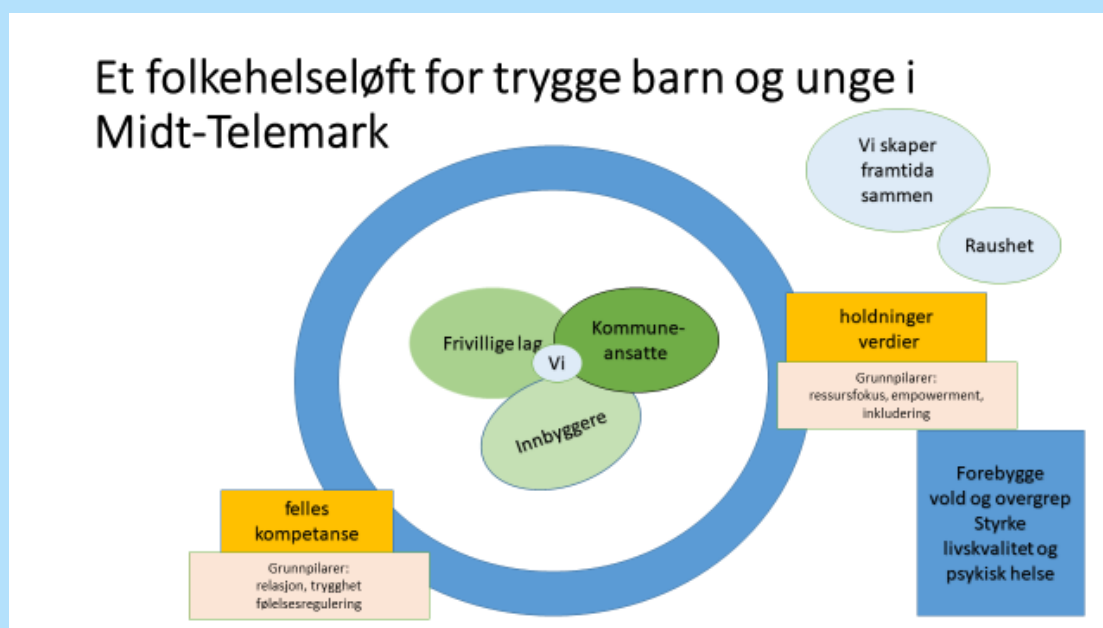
Et folkehelseløft for trygge barn og unge i Midt-Telemark

Vi skaper framtida sammen

Raushet

Frivillige lag

Kommune-ansatte

Vi

Innbyggere

holdninger verdier

Grunnpilarer: ressursfokus, empowerment, inkludering

Forebygge vold og overgrep Styrke livskvalitet og psykisk helse

felles kompetanse

Grunnpilarer: relasjon, trygghet følelsesregulering